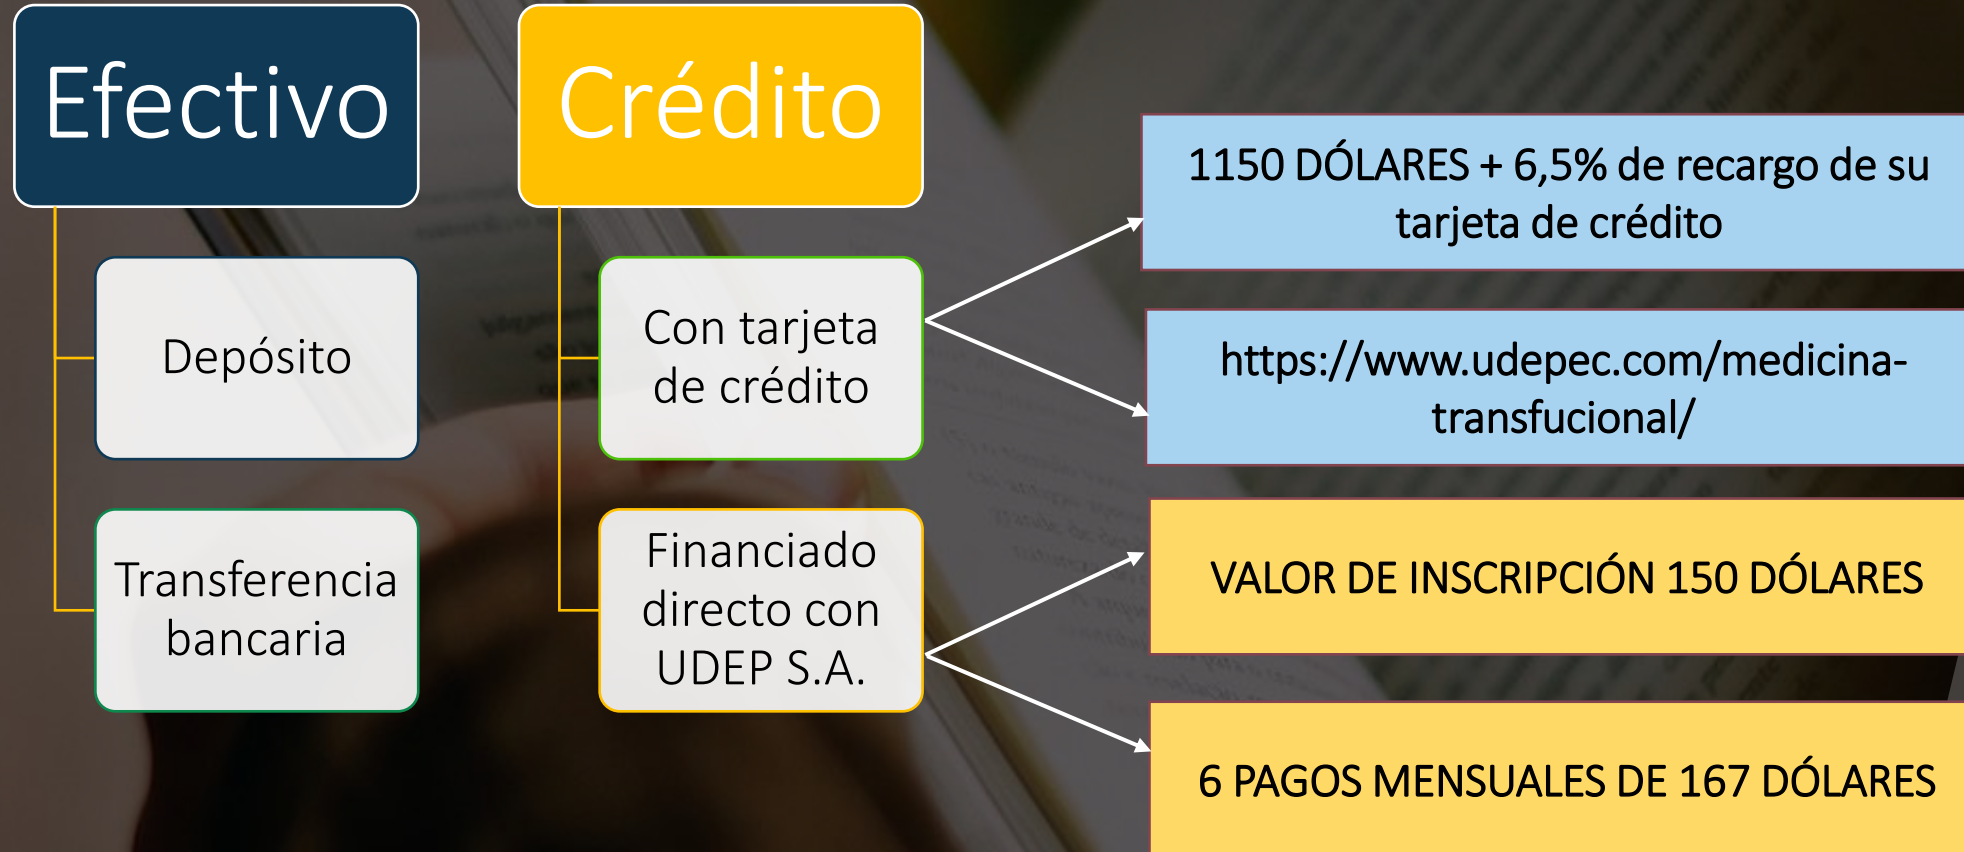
Efectivo

Depósito

Transferencia bancaria

Crédito

Con tarjeta de crédito

Financiado directo con UDEP S.A.

1150 DÓLARES + 6,5% de recargo de su tarjeta de crédito

https://www.udepec.com/medicina-transfucional/

VALOR DE INSCRIPCIÓN 150 DÓLARES

6 PAGOS MENSUALES DE 167 DÓLARES